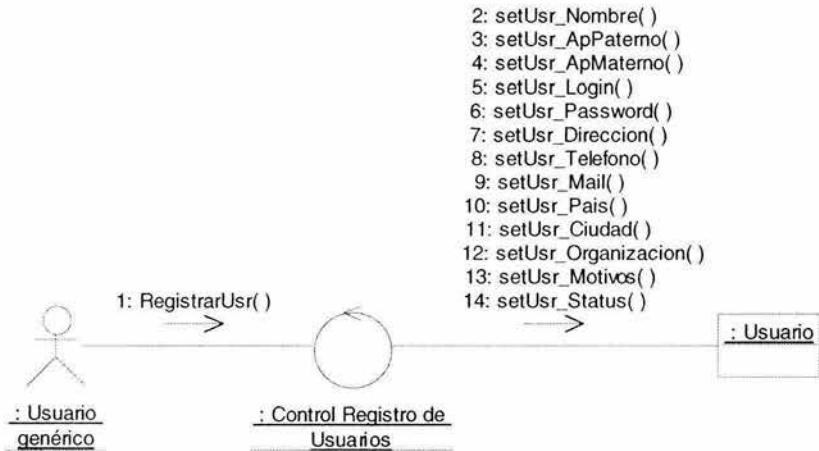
2: setUsr_Nombre( )
3: setUsr_ApPaterno( )
4: setUsr_ApMaterno( )
5: setUsr_Login( )
6: setUsr_Password( )
7: setUsr_Direccion( )
8: setUsr_Telefono( )
9: setUsr_Mail( )
10: setUsr_Pais( )
11: setUsr_Ciudad( )
12: setUsr_Organizacion( )
13: setUsr_Motivos( )
14: setUsr_Status( )

1: RegistrarUsr( )

: Usuario

: Usuario genérico

: Control Registro de Usuarios